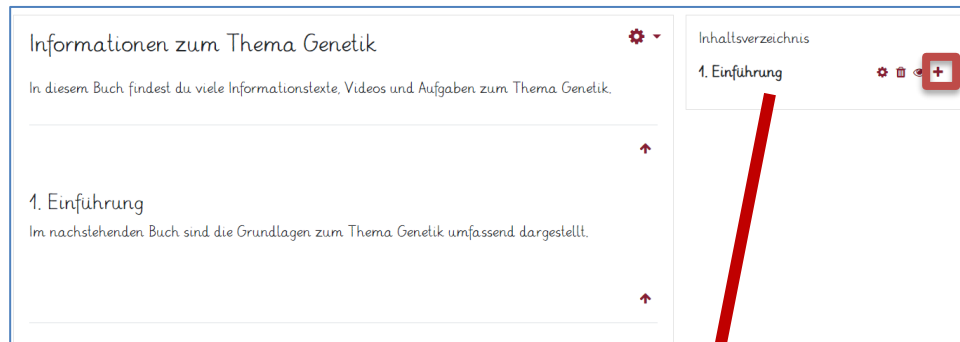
Informationen zum Thema Genetik

In diesem Buch findest du viele Informationstexte, Videos und Aufgaben zum Thema Genetik.

1. Einführung

Im nachstehenden Buch sind die Grundlagen zum Thema Genetik umfassend dargestellt.

Inhaltsverzeichnis

1. Einführung